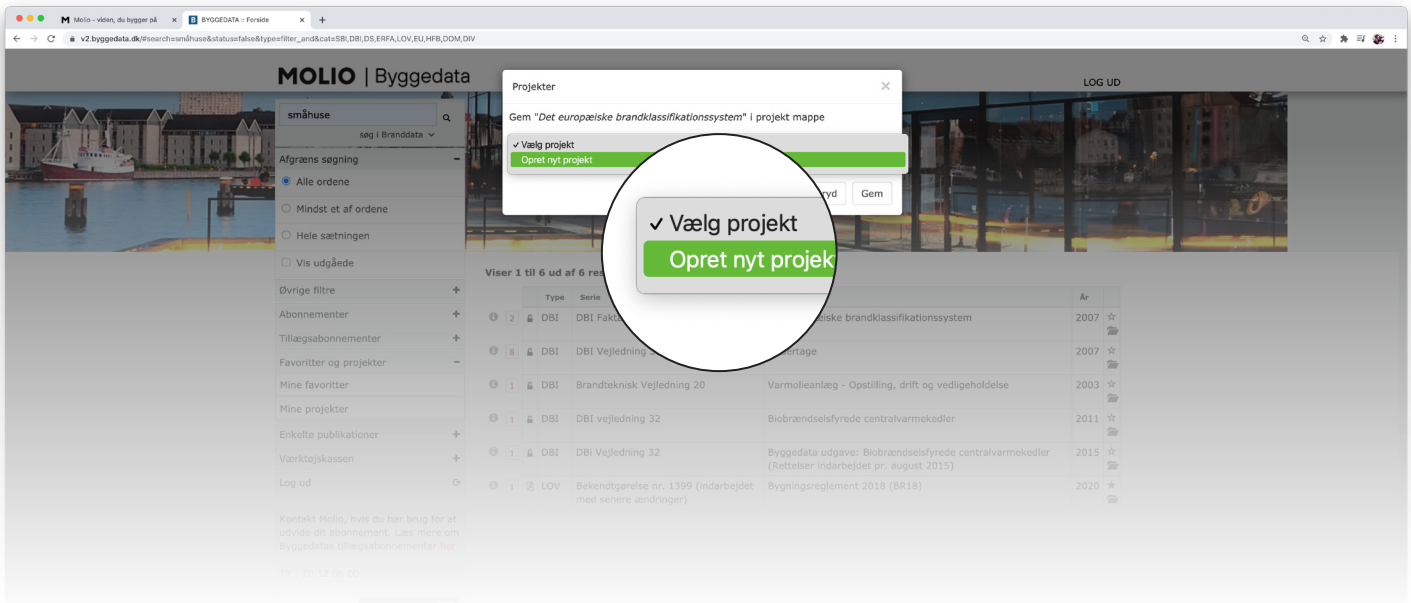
Molio - viden, du bygger på
BYGGEDATA :: Forside
v2.byggedata.dk/#search=småhuse&status=false&type=filter_and&cat=SBI,DBI,DS,ERFA,LOV,EU,HFB,DOM,DIV

MOLIO | Byggedata
LOG UD

småhuse
søg i Branddata

Afgræns søgning
Alle ordene
Mindst et af ordene
Hele sætningen
Vis udgåede
Øvrige filtre
Abonnementer
Tillægsabonnementer
Favoritter og projekter
Mine favoritter
Mine projekter
Enkelte publikationer
Værktøjskassen
Log ud

Kontakt Molio, hvis du har brug for at udvide dit abonnement. Læs mere om Byggedatas tillægsabonnementer her

Projekter
Gem "Det europæiske brandklassifikationssystem" i projekt mappe
✓ Vælg projekt
Opret nyt projekt
ryd
Gem

✓ Vælg projekt
Opret nyt projek

Viser 1 til 6 ud af 6 res

| | Type | Serie | | År |
|---|---|---|---|---|
| 2 | DBI | DBI Fakt | iske brandklassifikationssystem | 2007 |
| 8 | DBI | DBI Vejledning | ertage | 2007 |
| 1 | DBI | Brandteknisk Vejledning 20 | Varmolieanlæg - Opstilling, drift og vedligeholdelse | 2003 |
| 1 | DBI | DBI vejledning 32 | Biobrændselsfyrede centralvarmekedler | 2011 |
| 1 | DBI | DBI Vejledning 32 | Byggedata udgave: Biobrændselsfyrede centralvarmekedler (Rettelser indarbejdet pr. august 2015) | 2015 |
| 1 | LOV | Bekendtgørelse nr. 1399 (indarbejdet med senere ændringer) | Bygningsreglement 2018 (BR18) | 2020 |